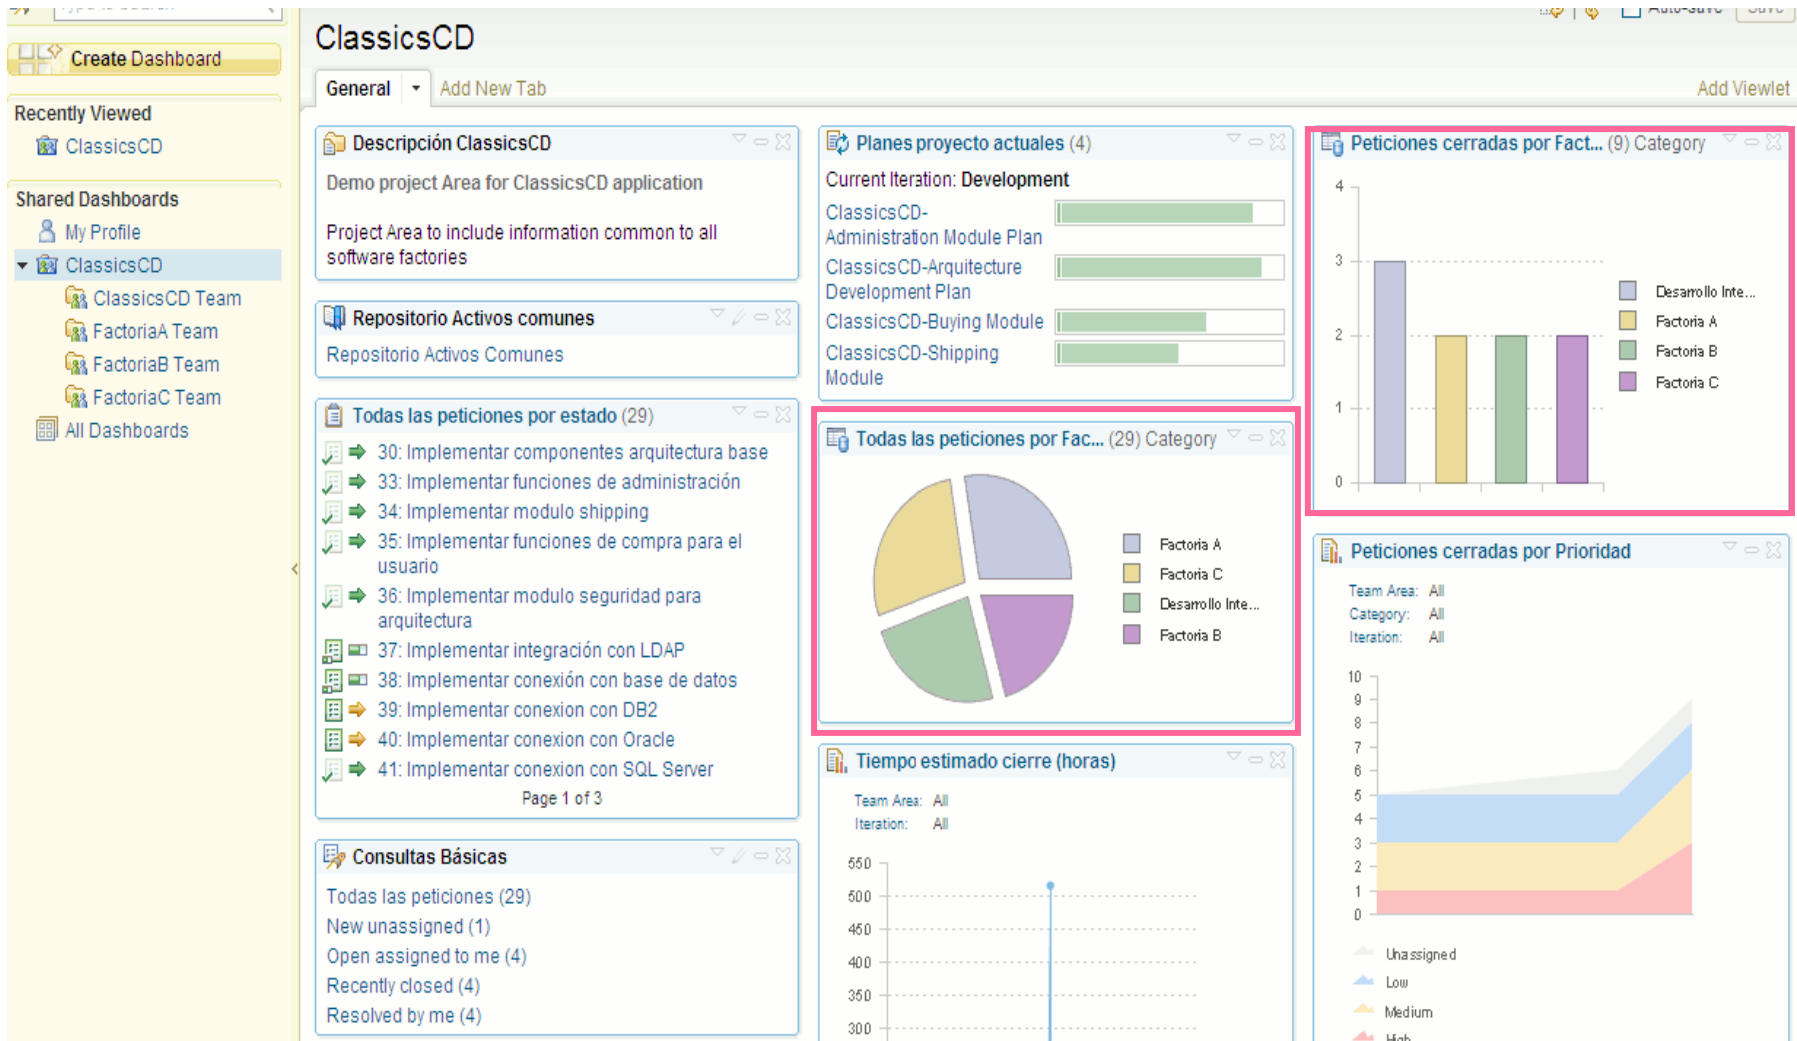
Create Dashboard

Recently Viewed
ClassicsCD

Shared Dashboards
My Profile
ClassicsCD
ClassicsCD Team
FactoriaA Team
FactoriaB Team
FactoriaC Team
All Dashboards

ClassicsCD

General
Add New Tab
Add Viewlet

Descripción ClassicsCD
Demo project Area for ClassicsCD application

Project Area to include information common to all software factories

Repositorio Activos comunes
Repositorio Activos Comunes

Todas las peticiones por estado (29)
30: Implementar componentes arquitectura base
33: Implementar funciones de administración
34: Implementar modulo shipping
35: Implementar funciones de compra para el usuario
36: Implementar modulo seguridad para arquitectura
37: Implementar integración con LDAP
38: Implementar conexión con base de datos
39: Implementar conexion con DB2
40: Implementar conexion con Oracle
41: Implementar conexion con SQL Server
Page 1 of 3

Consultas Básicas
Todas las peticiones (29)
New unassigned (1)
Open assigned to me (4)
Recently closed (4)
Resolved by me (4)

Planes proyecto actuales (4)
Current Iteration: Development
ClassicsCD-Administration Module Plan
ClassicsCD-Arquitecture Development Plan
ClassicsCD-Buying Module
ClassicsCD-Shipping Module

Todas las peticiones por Fac... (29) Category
Factoria A
Factoria C
Desarrollo Inte...
Factoria B

Tiempo estimado cierre (horas)
Team Area: All
Iteration: All
550
500
450
400
350
300

Peticiones cerradas por Fact... (9) Category
4
3
2
1
0
Desarrollo Inte...
Factoria A
Factoria B
Factoria C

Peticiones cerradas por Prioridad
Team Area: All
Category: All
Iteration: All
10
9
8
7
6
5
4
3
2
1
0
Unassigned
Low
Medium
High